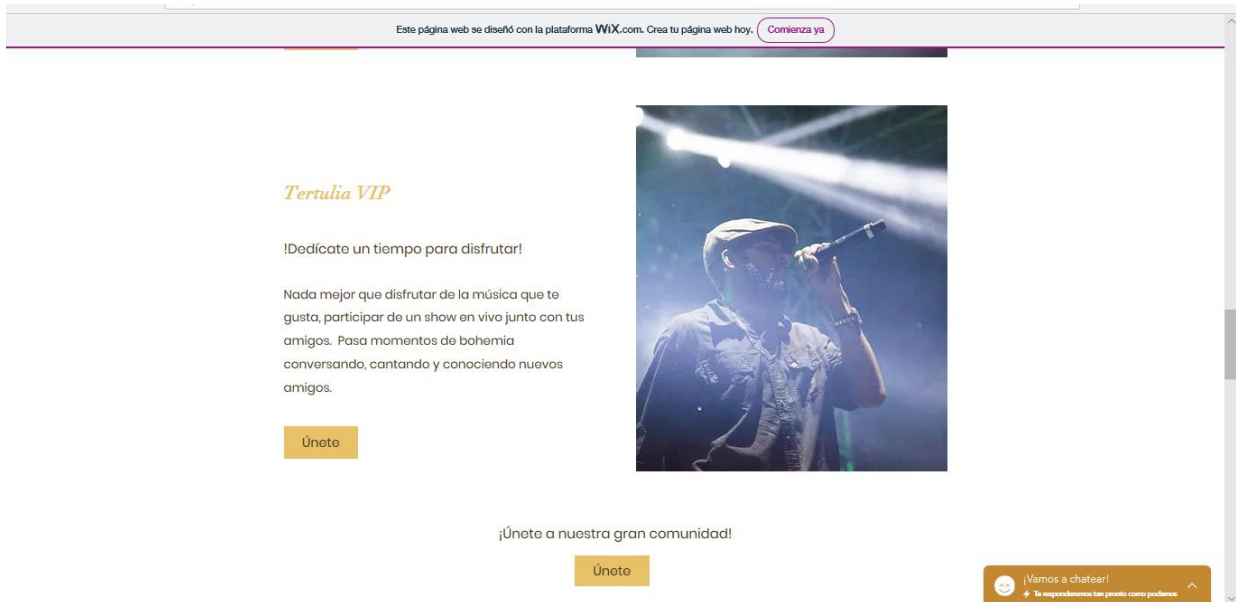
Este página web se diseñó con la plataforma WiX.com. Crea tu página web hoy. Comienza ya

Tertulia VIP

!Dedícate un tiempo para disfrutar!

Nada mejor que disfrutar de la música que te gusta, participar de un show en vivo junto con tus amigos. Pasa momentos de bohemia conversando, cantando y conociendo nuevos amigos.

Únete

¡Únete a nuestra gran comunidad!

Únete

¡Vamos a chatear!
Te responderemos tan pronto como podamos